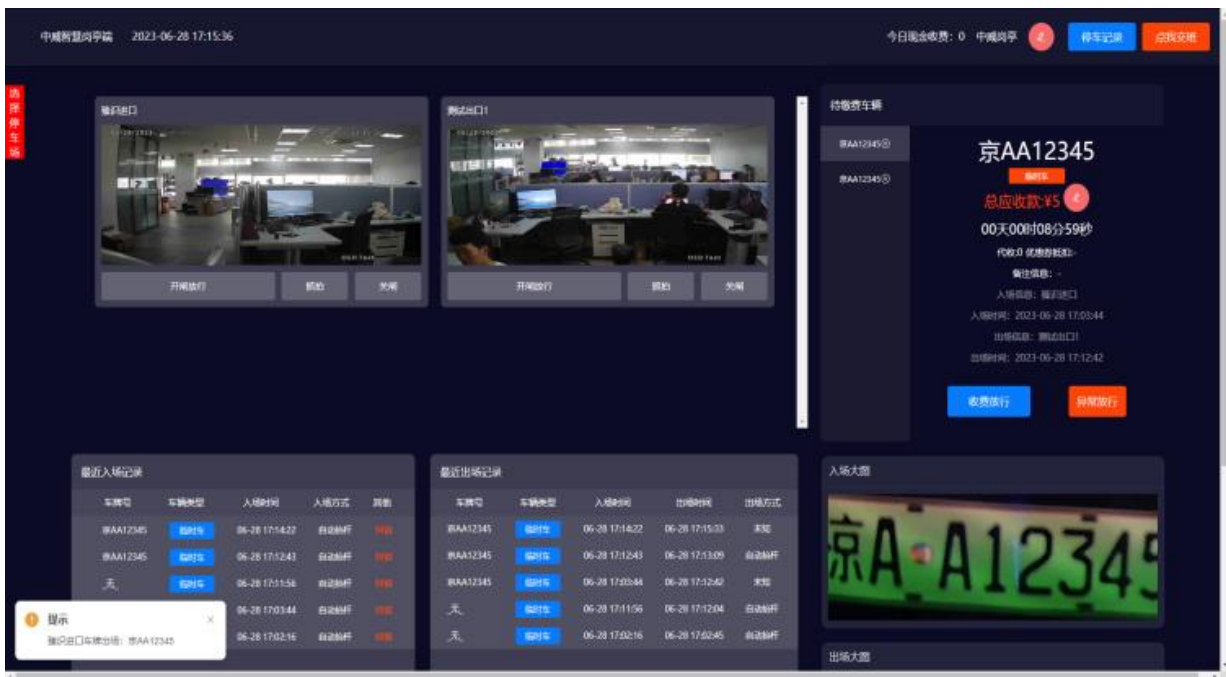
中臧智慧岗亭端 2023-06-28 17:15:36

今日现金收费：0 中臧岗亭 2 停车记录 点我交班

选择停车场

臧衍进口

测试出口1

开闸放行 抓拍 关闸

开闸放行 抓拍 关闸

待缴费车辆

京AA12345

京AA12345

京AA12345

临时车

总应收款:¥5

00天00时08分59秒

代收:0 优惠券抵扣:-

备注信息：-

入场信息：臧衍进口

入场时间：2023-06-28 17:03:44

出场信息：测试出口1

出场时间：2023-06-28 17:12:42

收费放行 异常放行

最近入场记录

| 车牌号 | 车辆类型 | 入场时间 | 入场方式 | 其他 |
|---|---|---|---|---|
| 京AA12345 | 临时车 | 06-28 17:14:22 | 自动抬杆 | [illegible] |
| 京AA12345 | 临时车 | 06-28 17:12:43 | 自动抬杆 | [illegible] |
| 无 | 临时车 | 06-28 17:11:56 | 自动抬杆 | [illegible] |
| | | 06-28 17:03:44 | 自动抬杆 | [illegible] |
| | | 06-28 17:02:16 | 自动抬杆 | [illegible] |

最近出场记录

| 车牌号 | 车辆类型 | 入场时间 | 出场时间 | 出场方式 |
|---|---|---|---|---|
| 京AA12345 | 临时车 | 06-28 17:14:22 | 06-28 17:15:33 | 未知 |
| 京AA12345 | 临时车 | 06-28 17:12:43 | 06-28 17:13:09 | 自动抬杆 |
| 京AA12345 | 临时车 | 06-28 17:03:44 | 06-28 17:12:42 | 未知 |
| 无 | 临时车 | 06-28 17:11:56 | 06-28 17:12:04 | 自动抬杆 |
| 无 | 临时车 | 06-28 17:02:16 | 06-28 17:02:45 | 自动抬杆 |

入场大图

京A·A12345

出场大图

提示

臧衍出口车牌出场：京AA12345